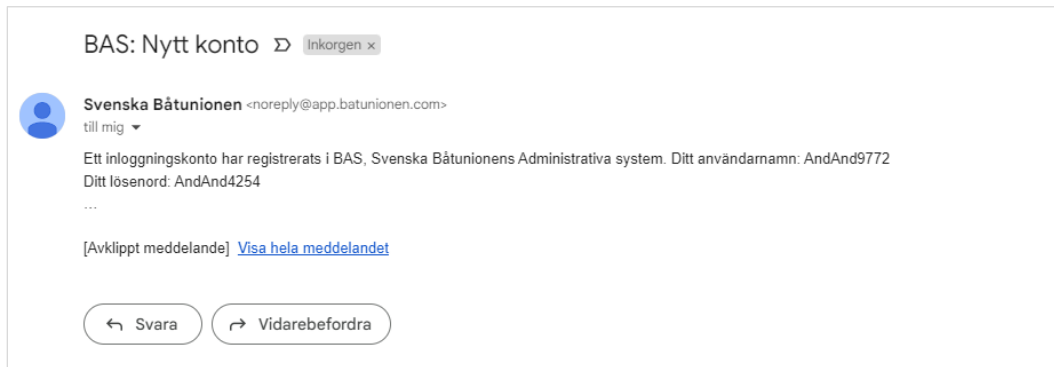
BAS: Nytt konto Inkorgen ×

Svenska Båtunionen <noreply@app.batunionen.com>
till mig

Ett inloggningskonto har registrerats i BAS, Svenska Båtunionens Administrativa system. Ditt användarnamn: AndAnd9772
Ditt lösenord: AndAnd4254
...

[Avklippt meddelande] Visa hela meddelandet

Svara
Vidarebefordra